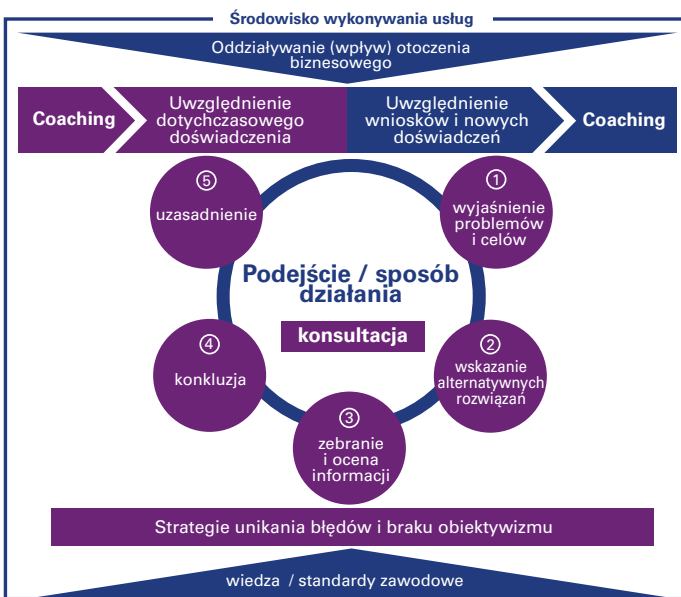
Środowisko wykonywania usług

Oddziaływanie (wpływ) otoczenia biznesowego

Coaching

Uwzględnienie dotychczasowego doświadczenia

Uwzględnienie wniosków i nowych doświadczeń

Coaching

Podejście / sposób działania

konsultacja

① wyjaśnienie problemów i celów

② wskazanie alternatywnych rozwiązań

③ zebranie i ocena informacji

④ konkluzja

⑤ uzasadnienie

Strategie unikania błędów i braku obiektywizmu

wiedza / standardy zawodowe